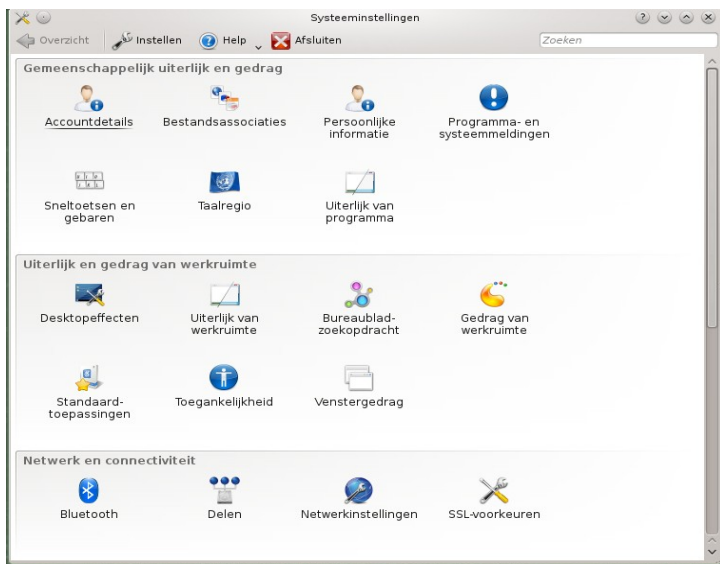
Systeeminstellingen

Overzicht
Instellen
Help
Afsluiten
Zoeken

Gemeenschappelijk uiterlijk en gedrag

Accountdetails
Bestandsassociaties
Persoonlijke informatie
Programma- en systeemmeldingen
Sneltoetsen en gebaren
Taalregio
Uiterlijk van programma

Uiterlijk en gedrag van werkruimte

Desktopeffecten
Uiterlijk van werkruimte
Bureaublad-zoekopdracht
Gedrag van werkruimte
Standaard-toepassingen
Toegankelijkheid
Venstergedrag

Netwerk en connectiviteit

Bluetooth
Delen
Netwerkinstellingen
SSL-voorkeuren